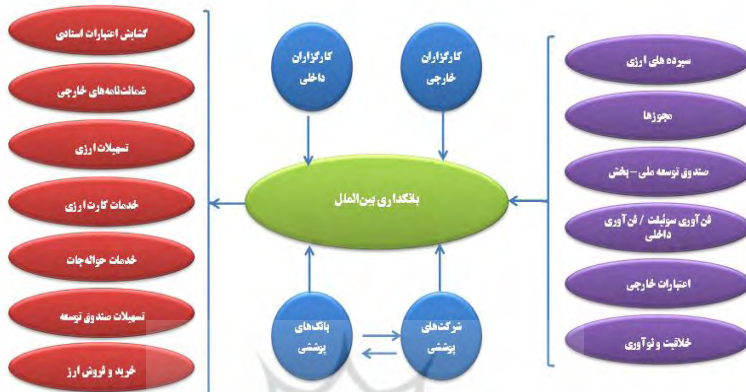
سپرده های ارزی

مجوزها

صندوق توسعه ملی - بخش

فن آوری سوئیفت / فن آوری داخلی

اعتبارات خارجی

خلاقیت و نوآوری

کارگزاران خارجی

کارگزاران داخلی

بانکداری بین الملل

شرکت های پوششی

بانک های پوششی

گشایش اعتبارات اسنادی

ضمانتنامه های خارجی

تسهیلات ارزی

خدمات کارت ارزی

خدمات حواله جات

تسهیلات صندوق توسعه

خرید و فروش ارز